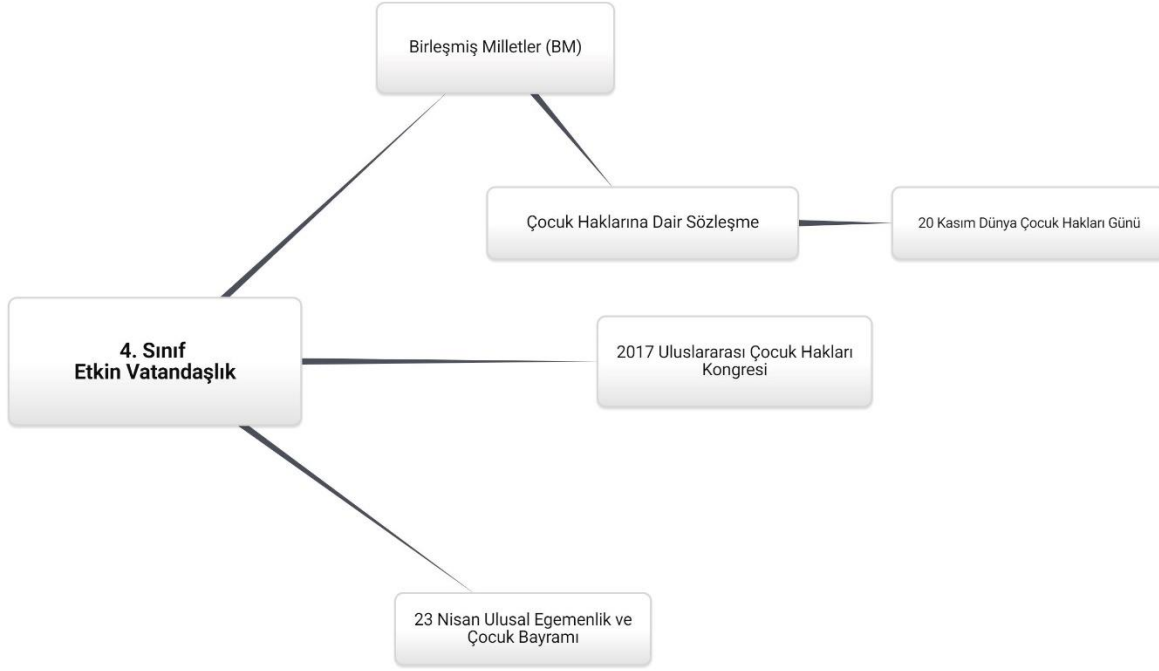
Birleşmiş Milletler (BM)

Çocuk Haklarına Dair Sözleşme

20 Kasım Dünya Çocuk Hakları Günü

4. Sınıf
Etkin Vatandaşlık

2017 Uluslararası Çocuk Hakları Kongresi

23 Nisan Ulusal Egemenlik ve Çocuk Bayramı